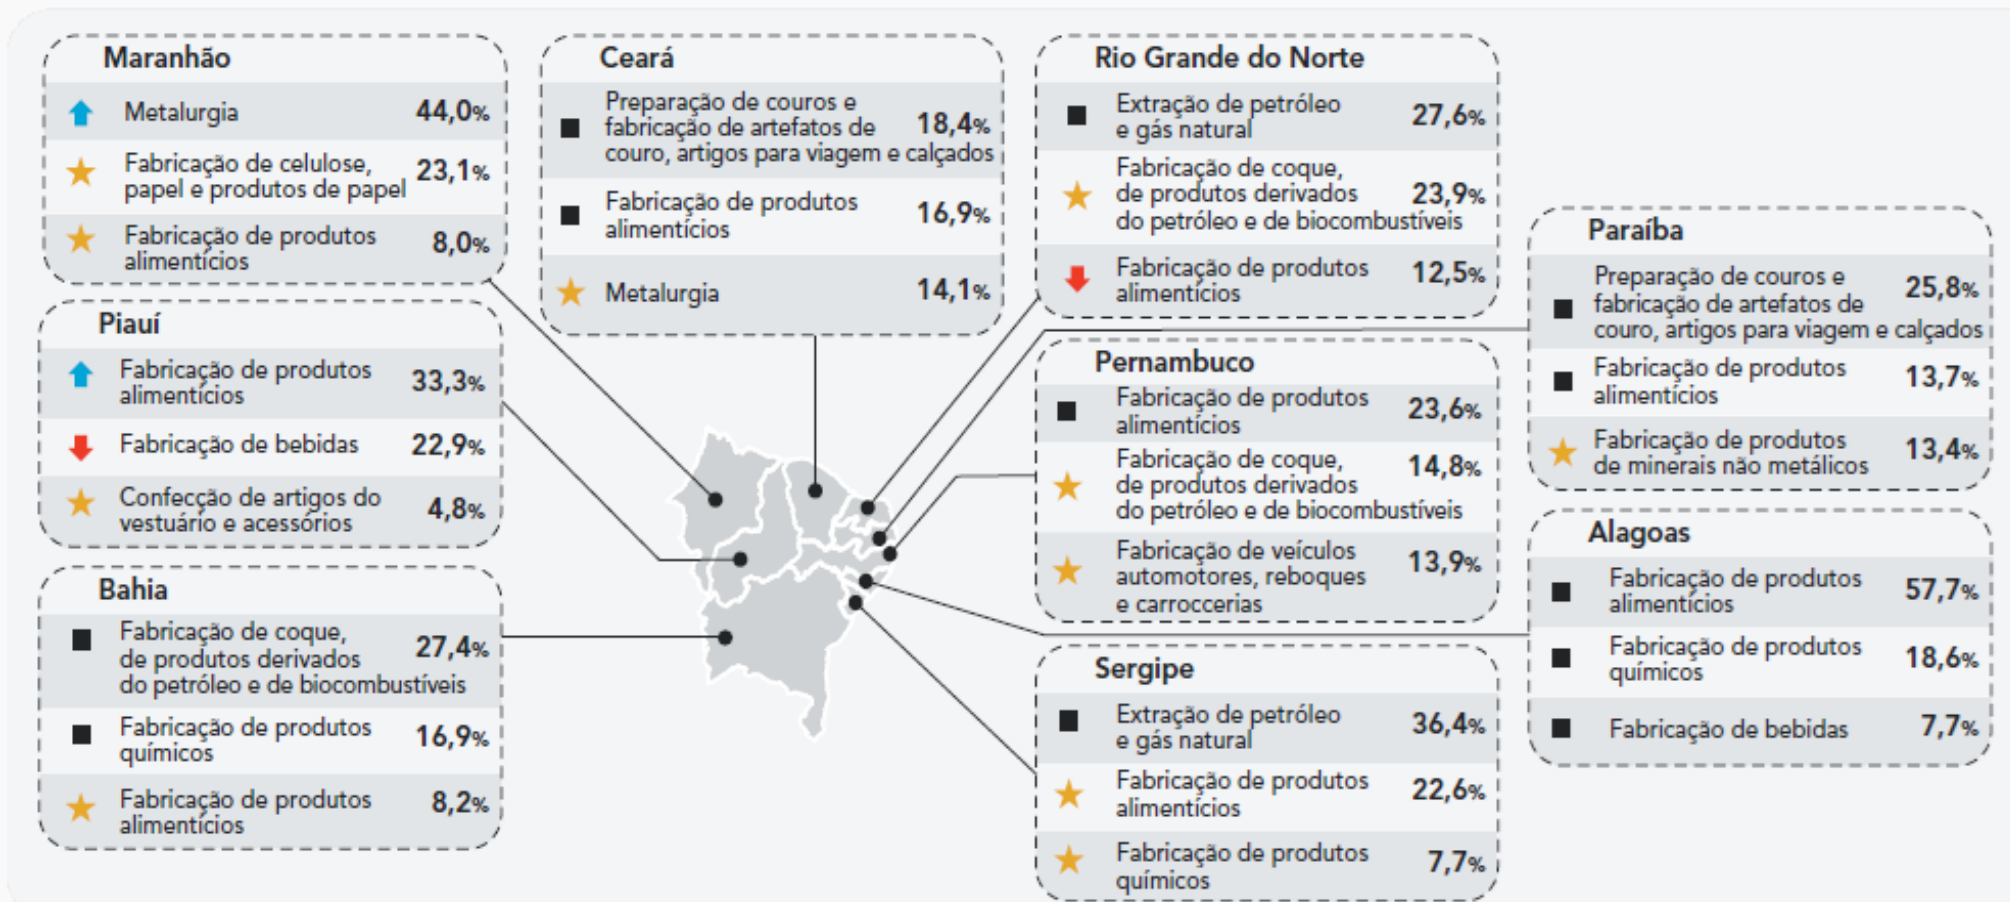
Maranhão

| | | |
|---|---|---|
| | Metalurgia | 44,0% |
| | Fabricação de celulose, papel e produtos de papel | 23,1% |
| | Fabricação de produtos alimentícios | 8,0% |

Piauí

| | | |
|---|---|---|
| | Fabricação de produtos alimentícios | 33,3% |
| | Fabricação de bebidas | 22,9% |
| | Confecção de artigos do vestuário e acessórios | 4,8% |

Bahia

| | | |
|---|---|---|
| | Fabricação de coque, de produtos derivados do petróleo e de biocombustíveis | 27,4% |
| | Fabricação de produtos químicos | 16,9% |
| | Fabricação de produtos alimentícios | 8,2% |

Ceará

| | | |
|---|---|---|
| | Preparação de couros e fabricação de artefatos de couro, artigos para viagem e calçados | 18,4% |
| | Fabricação de produtos alimentícios | 16,9% |
| | Metalurgia | 14,1% |

Rio Grande do Norte

| | | |
|---|---|---|
| | Extração de petróleo e gás natural | 27,6% |
| | Fabricação de coque, de produtos derivados do petróleo e de biocombustíveis | 23,9% |
| | Fabricação de produtos alimentícios | 12,5% |

Pernambuco

| | | |
|---|---|---|
| | Fabricação de produtos alimentícios | 23,6% |
| | Fabricação de coque, de produtos derivados do petróleo e de biocombustíveis | 14,8% |
| | Fabricação de veículos automotores, reboques e carrocerias | 13,9% |

Sergipe

| | | |
|---|---|---|
| | Extração de petróleo e gás natural | 36,4% |
| | Fabricação de produtos alimentícios | 22,6% |
| | Fabricação de produtos químicos | 7,7% |

Paraíba

| | | |
|---|---|---|
| | Preparação de couros e fabricação de artefatos de couro, artigos para viagem e calçados | 25,8% |
| | Fabricação de produtos alimentícios | 13,7% |
| | Fabricação de produtos de minerais não metálicos | 13,4% |

Alagoas

| | | |
|---|---|---|
| | Fabricação de produtos alimentícios | 57,7% |
| | Fabricação de produtos químicos | 18,6% |
| | Fabricação de bebidas | 7,7% |